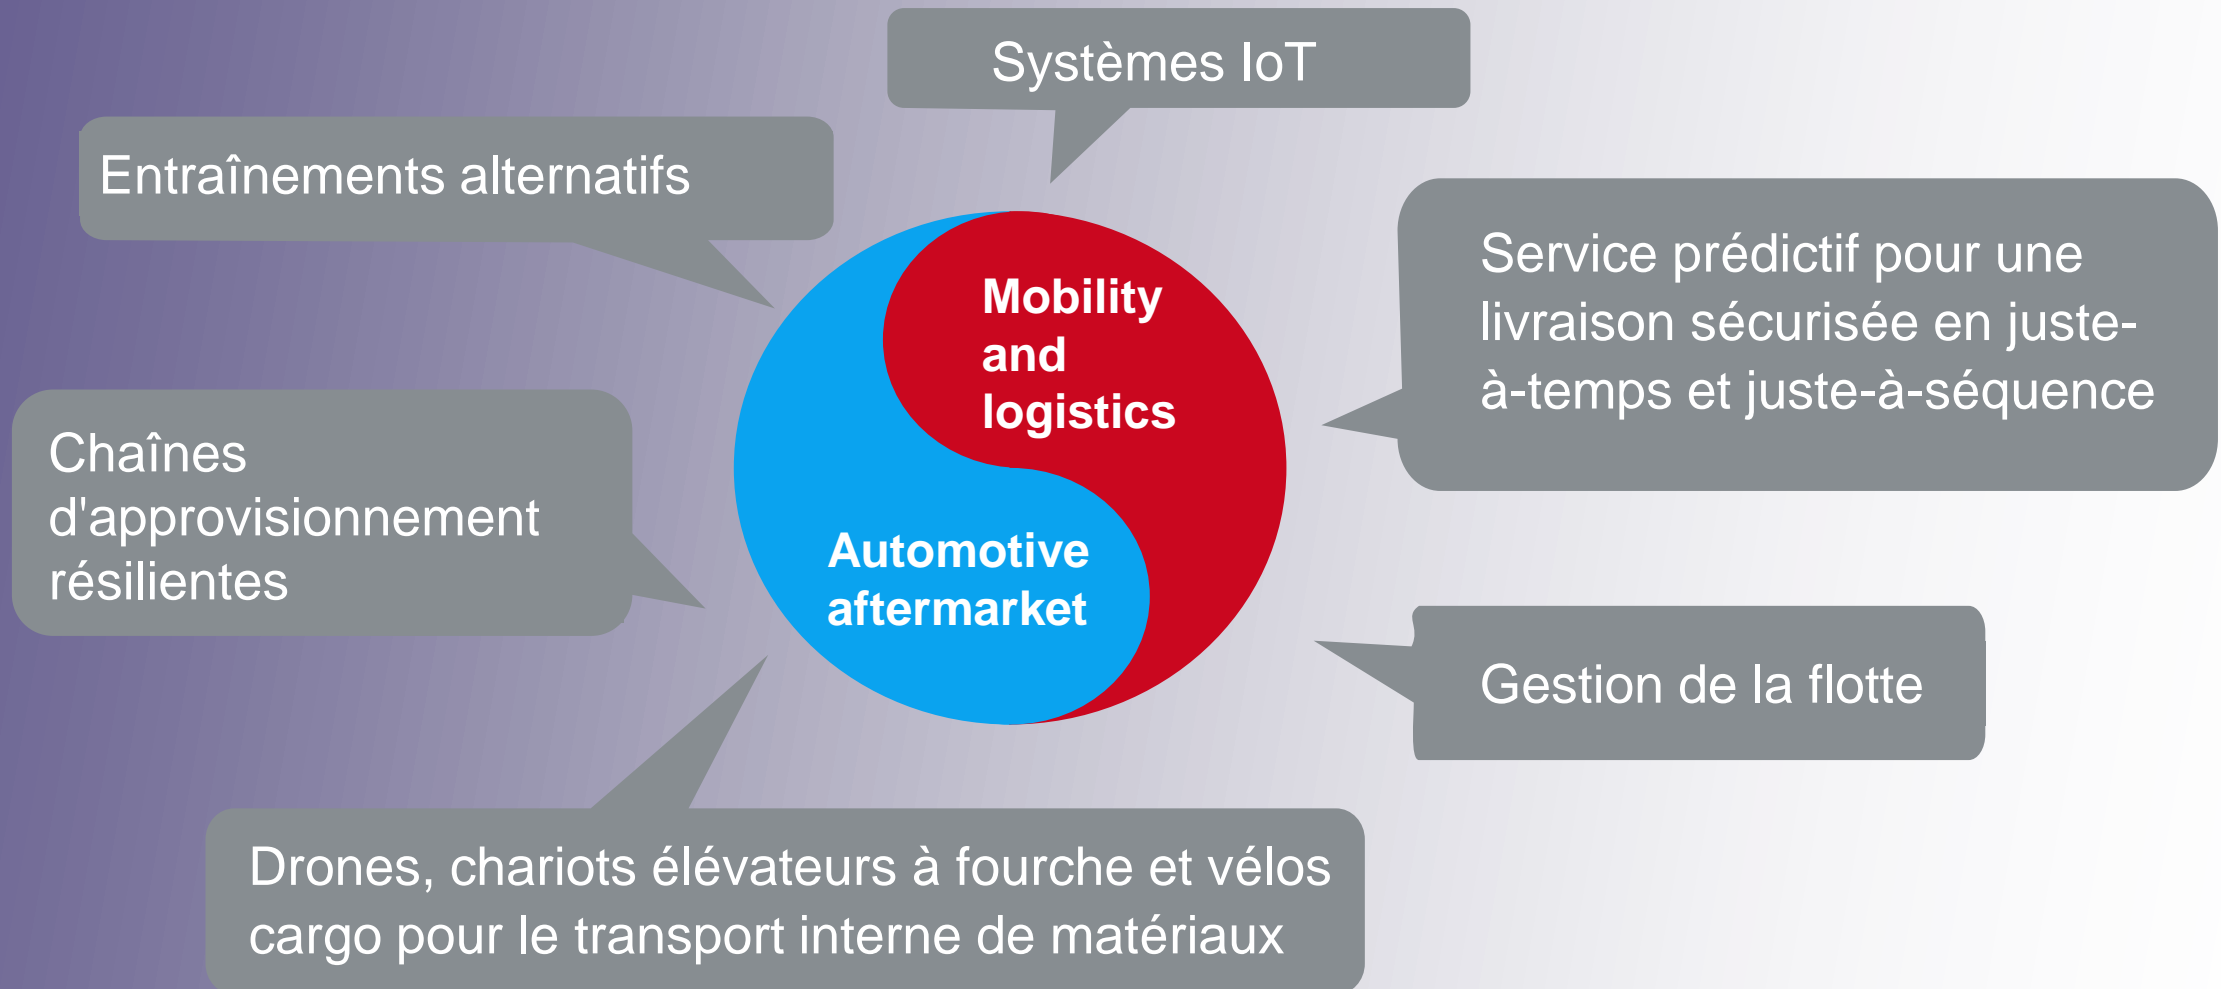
Systèmes IoT

Entraînements alternatifs

Mobility and logistics

Service prédictif pour une livraison sécurisée en juste-à-temps et juste-à-séquence

Chaînes d'approvisionnement résilientes

Automotive aftermarket

Gestion de la flotte

Drones, chariots élévateurs à fourche et vélos cargo pour le transport interne de matériaux